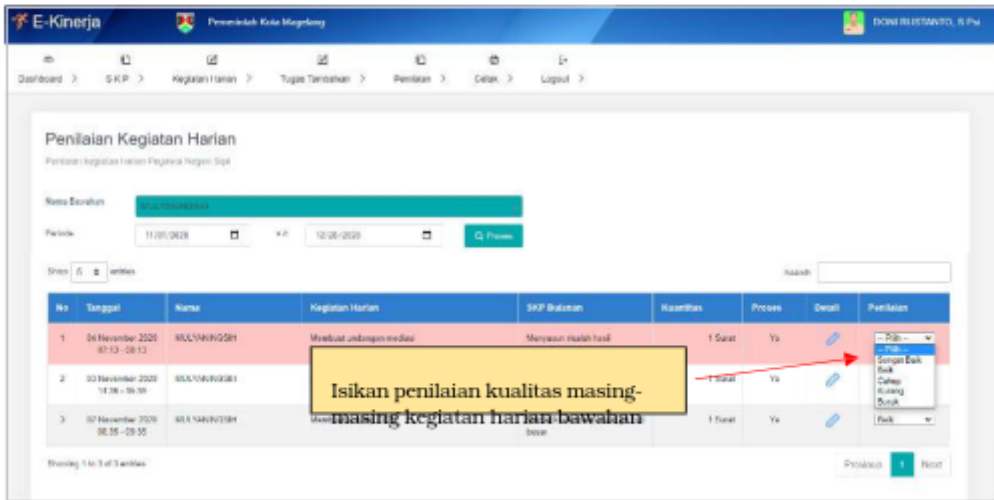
E-Kinerja

Pemerintah Kota Magelang

DONI BUSTANTO, S.Psi

Dashboard > SKP > Kegiatan Harian > Tugas Tambahan > Penilaian > Cetak > Logout >

Penilaian Kegiatan Harian

Penilaian kegiatan harian Pegawai Negeri Sipil

Nama Bawahan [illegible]

Periode 11/01/2020 s.d 12/20/2020 Proses

Show 5 entries

Search

| No | Tanggal | Nama | Kegiatan Harian | SKP Bulanan | Kuantitas | Proses | Detail | Penilaian |
|---|---|---|---|---|---|---|---|---|
| 1 | 04 November 2020 07:13 - 08:13 | MULYANINGSIH | Membuat undangan mediasi | Menyusun risalah hasil | 1 Surat | Ya | | -- Pilih -- |
| 2 | 03 November 2020 14:36 - 15:36 | MULYANINGSIH | | | 1 Surat | Ya | | |
| 3 | 07 November 2020 08:35 - 09:35 | MULYANINGSIH | Mem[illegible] | besar | 1 Surat | Ya | | Baik |

-- Pilih --
-- Pilih --
Sangat Baik
Baik
Cukup
Kurang
Buruk

Isikan penilaian kualitas masing-masing kegiatan harian bawahan

Showing 1 to 3 of 3 entries

Previous 1 Next